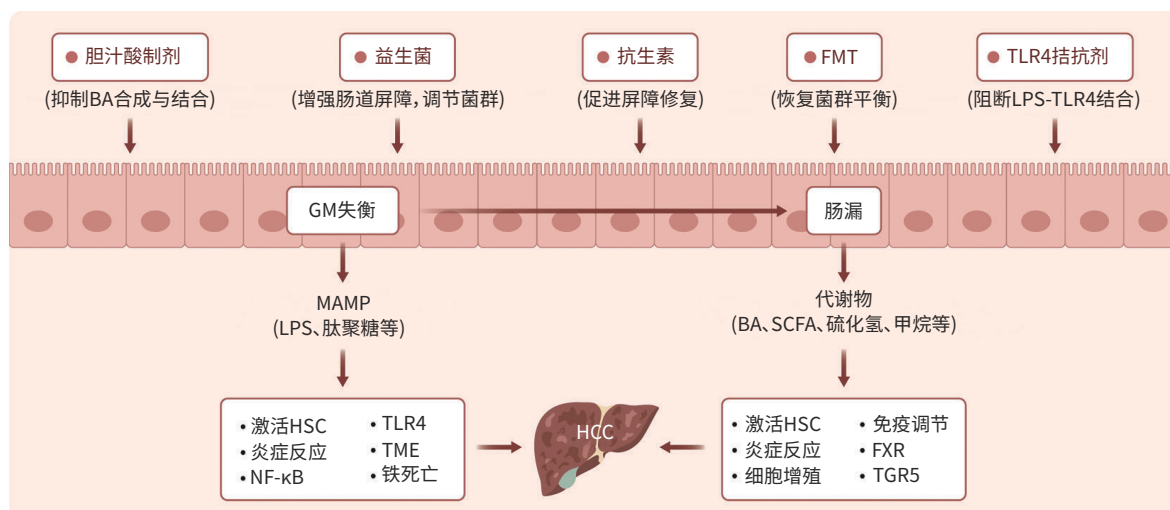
● 胆汁酸制剂
(抑制BA合成与结合)

● 益生菌
(增强肠道屏障，调节菌群)

● 抗生素
(促进屏障修复)

● FMT
(恢复菌群平衡)

● TLR4拮抗剂
(阻断LPS-TLR4结合)

GM失衡

肠漏

MAMP
(LPS、肽聚糖等)

代谢物
(BA、SCFA、硫化氢、甲烷等)

• 激活HSC
• 炎症反应
• NF-κB
• TLR4
• TME
• 铁死亡

HCC

• 激活HSC
• 炎症反应
• 细胞增殖
• 免疫调节
• FXR
• TGR5